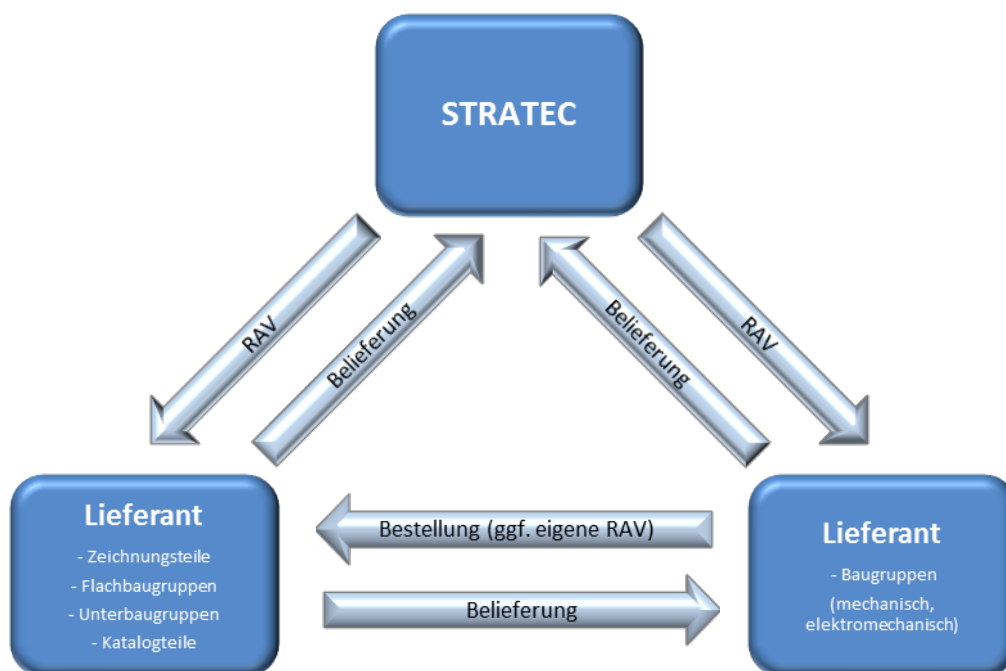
STRATEC

RAV

Belieferung

Belieferung

RAV

Lieferant

- Zeichnungsteile
- Flachbaugruppen
- Unterbaugruppen
- Katalogteile

Bestellung (ggf. eigene RAV)

Belieferung

Lieferant

- Baugruppen
(mechanisch, elektromechanisch)